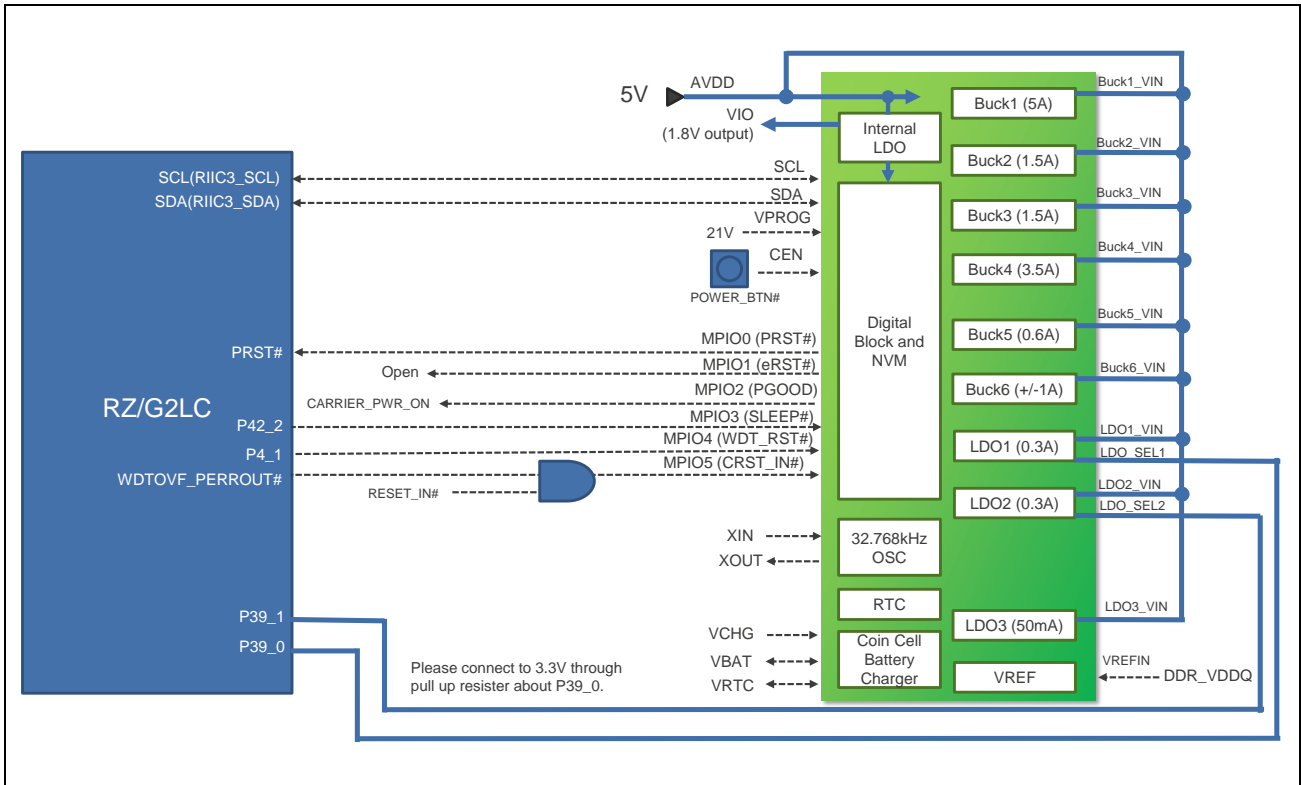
5V
AVDD
VIO
(1.8V output)
Internal LDO
Buck1 (5A)
Buck1_VIN
Buck2 (1.5A)
Buck2_VIN
Buck3 (1.5A)
Buck3_VIN
Buck4 (3.5A)
Buck4_VIN
Buck5 (0.6A)
Buck5_VIN
Buck6 (+/-1A)
Buck6_VIN
LDO1 (0.3A)
LDO1_VIN
LDO_SEL1
LDO2 (0.3A)
LDO2_VIN
LDO_SEL2
LDO3 (50mA)
LDO3_VIN
VREF
VREFIN
DDR_VDDQ
RZ/G2LC
SCL(RIIC3_SCL)
SDA(RIIC3_SDA)
SCL
SDA
VPROG
21V
CEN
POWER_BTN#
Digital Block and NVM
PRST#
MPIO0 (PRST#)
Open
MPIO1 (eRST#)
CARRIER_PWR_ON
MPIO2 (PGOOD)
P42_2
MPIO3 (SLEEP#)
P4_1
MPIO4 (WDT_RST#)
WDTOVF_PERROUT#
MPIO5 (CRST_IN#)
RESET_IN#
XIN
XOUT
32.768kHz OSC
RTC
P39_1
P39_0
VCHG
VBAT
VRTC
Coin Cell Battery Charger
Please connect to 3.3V through pull up resister about P39_0.